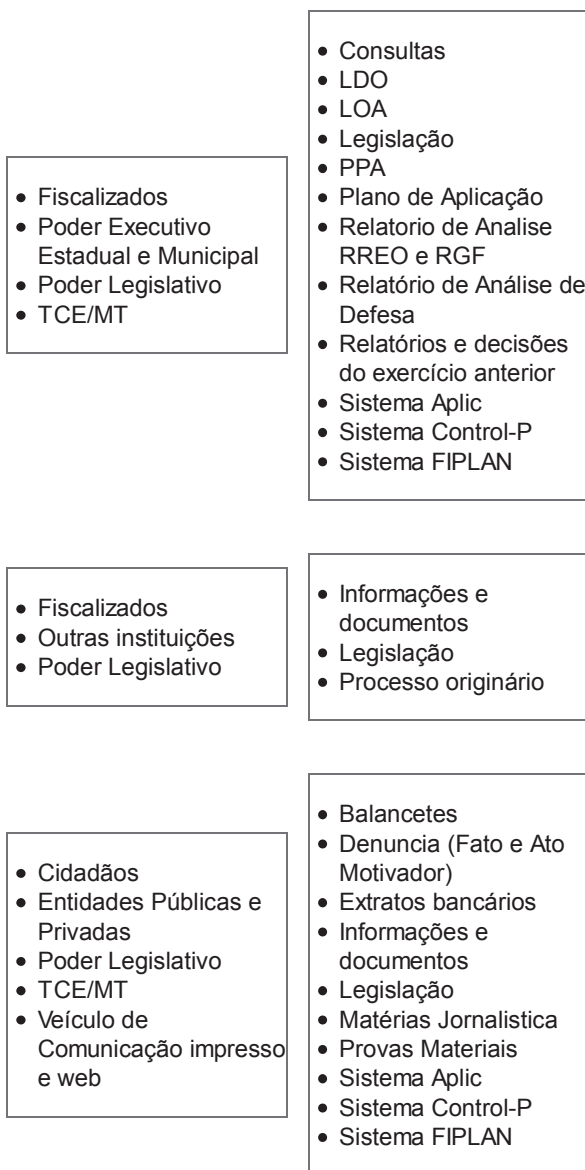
- Fiscalizados
- Poder Executivo Estadual e Municipal
- Poder Legislativo
- TCE/MT

- Consultas
- LDO
- LOA
- Legislação
- PPA
- Plano de Aplicação
- Relatorio de Analise RREO e RGF
- Relatório de Análise de Defesa
- Relatórios e decisões do exercício anterior
- Sistema Aplic
- Sistema Control-P
- Sistema FIPLAN

- Fiscalizados
- Outras instituições
- Poder Legislativo

- Informações e documentos
- Legislação
- Processo originário

- Cidadãos
- Entidades Públicas e Privadas
- Poder Legislativo
- TCE/MT
- Veículo de Comunicação impresso e web

- Balancetes
- Denuncia (Fato e Ato Motivador)
- Extratos bancários
- Informações e documentos
- Legislação
- Matérias Jornalistica
- Provas Materiais
- Sistema Aplic
- Sistema Control-P
- Sistema FIPLAN